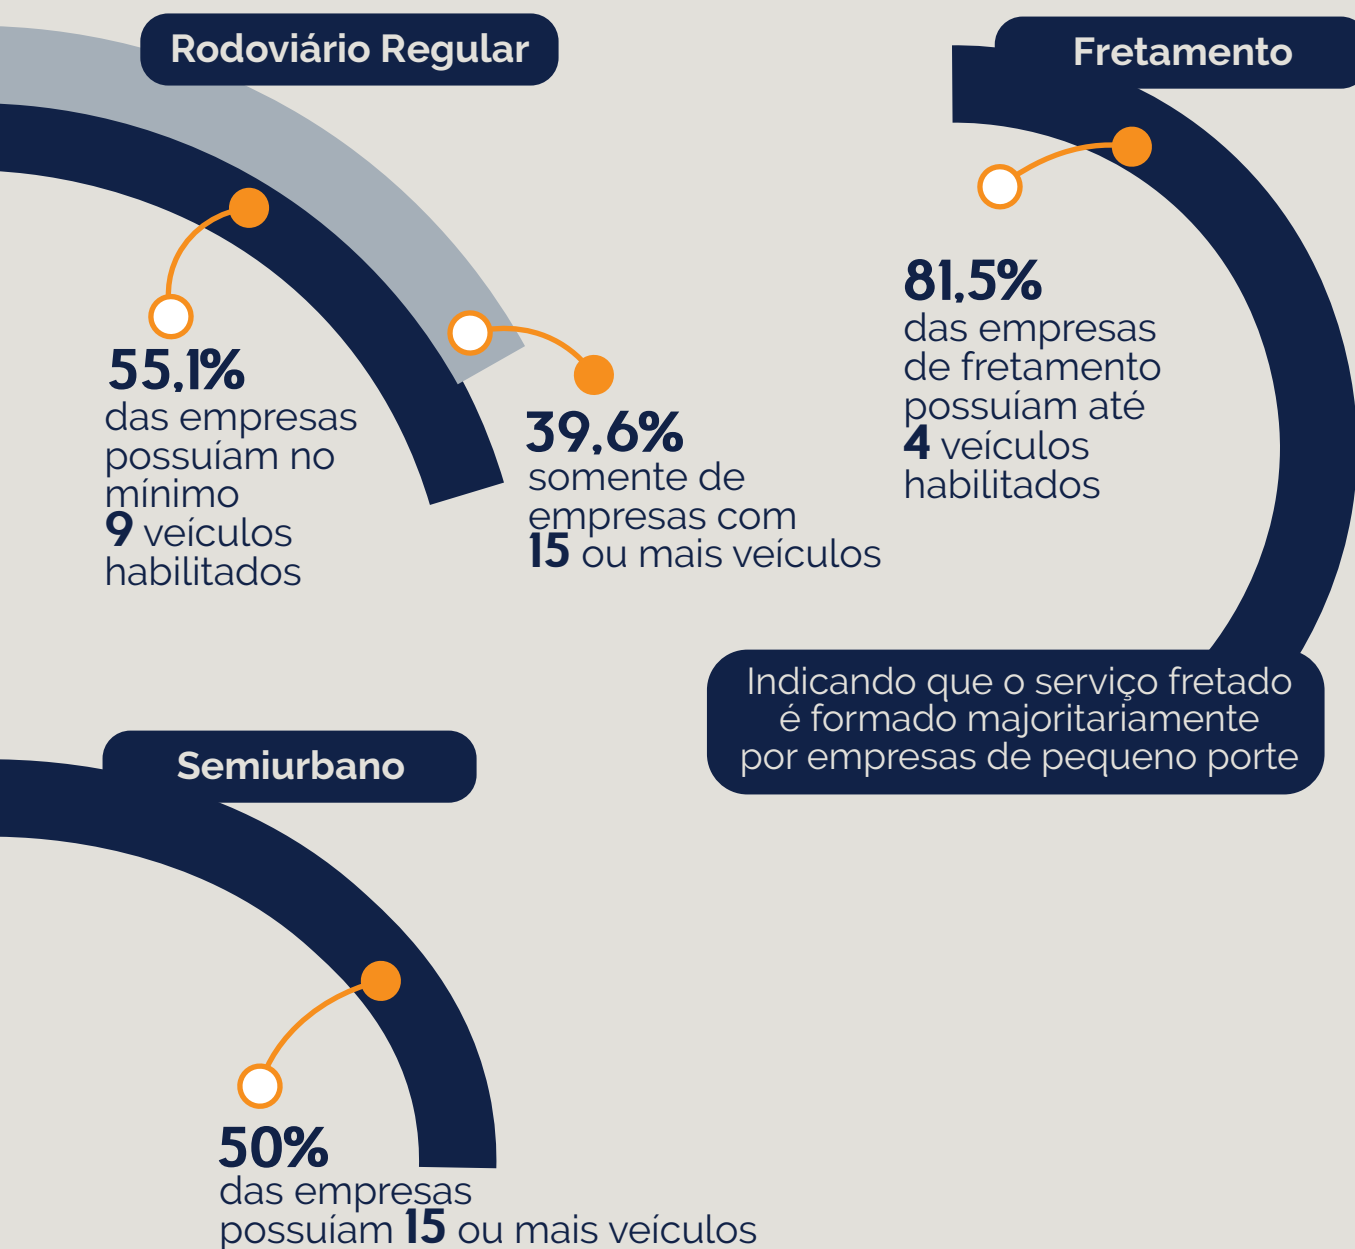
Rodoviário Regular

55,1%
das empresas possuíam no mínimo 9 veículos habilitados

39,6%
somente de empresas com 15 ou mais veículos

Fretamento

81,5%
das empresas de fretamento possuíam até 4 veículos habilitados

Indicando que o serviço fretado é formado majoritariamente por empresas de pequeno porte

Semiurbano

50%
das empresas possuíam 15 ou mais veículos